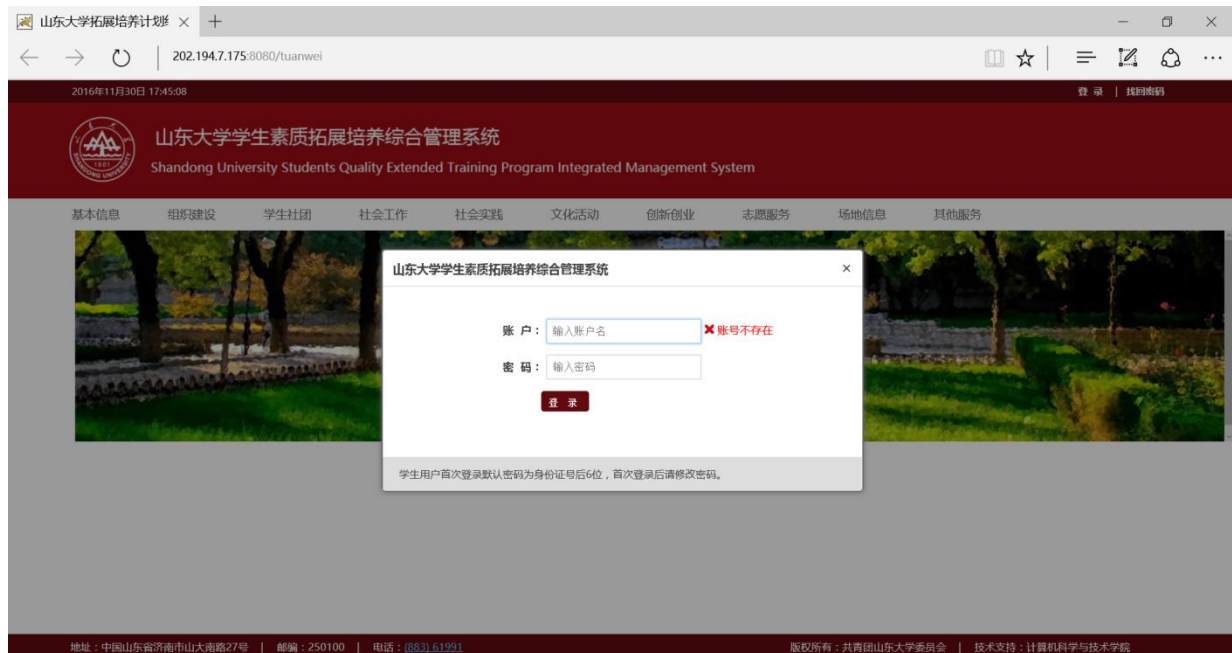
山东大学拓展培养计划 ×

202.194.7.175:8080/tuanwei

2016年11月30日 17:45:08

登 录 | 找回密码

山东大学学生素质拓展培养综合管理系统

Shandong University Students Quality Extended Training Program Integrated Management System

基本信息 组织建设 学生社团 社会工作 社会实践 文化活动 创新创业 志愿服务 场地信息 其他服务

山东大学学生素质拓展培养综合管理系统 ×

账 户： 输入账户名 ✖账号不存在

密 码： 输入密码

登 录

学生用户首次登录默认密码为身份证号后6位，首次登录后请修改密码。

地址：中国山东省济南市山大南路27号 | 邮编：250100 | 电话：(883) 61991

版权所有：共青团山东大学委员会 | 技术支持：计算机科学与技术学院